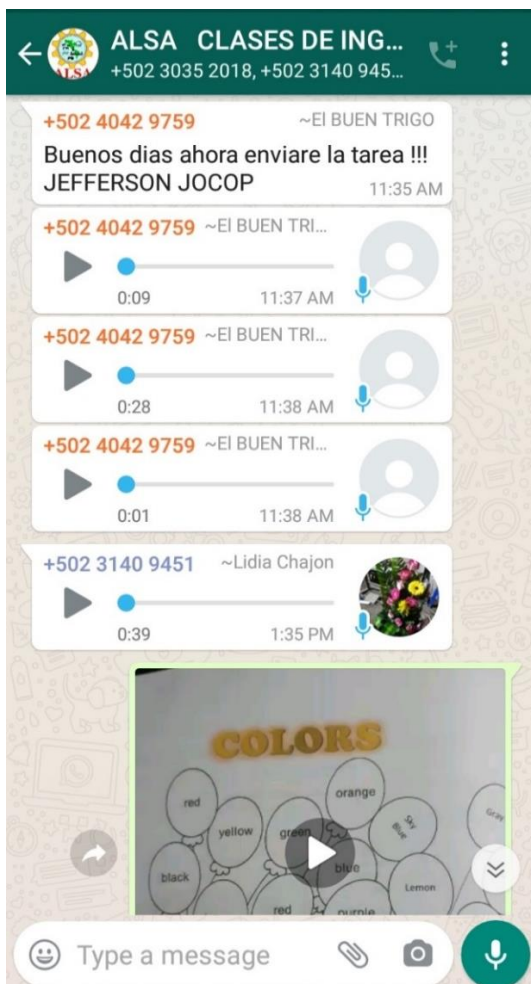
ALSA CLASES DE ING...
+502 3035 2018, +502 3140 945...

+502 4042 9759 ~El BUEN TRIGO
Buenos dias ahora enviare la tarea !!! JEFFERSON JOCOP 11:35 AM

+502 4042 9759 ~El BUEN TRI...
0:09 11:37 AM

+502 4042 9759 ~El BUEN TRI...
0:28 11:38 AM

+502 4042 9759 ~El BUEN TRI...
0:01 11:38 AM

+502 3140 9451 ~Lidia Chajon
0:39 1:35 PM

COLORS
red
orange
yellow
green
Sky Blue
Gray
black
blue
Lemon
red
purple

Type a message